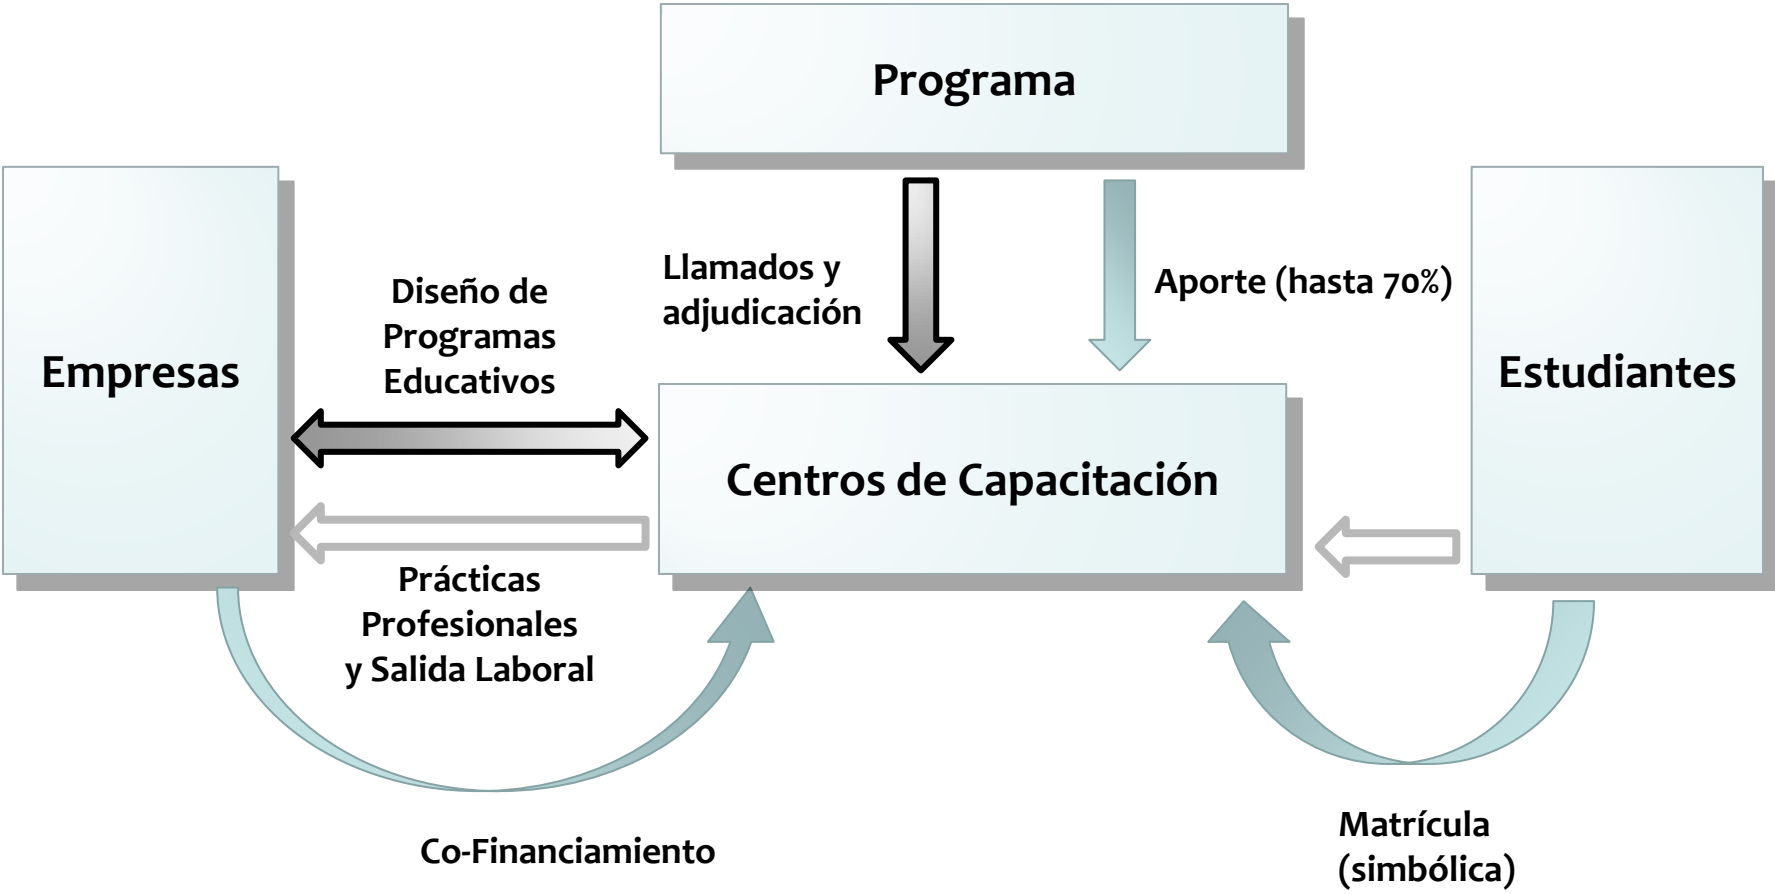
Programa

Empresas

Diseño de Programas Educativos

Llamados y adjudicación

Aporte (hasta 70%)

Estudiantes

Centros de Capacitación

Prácticas Profesionales y Salida Laboral

Co-Financiamiento

Matrícula (simbólica)